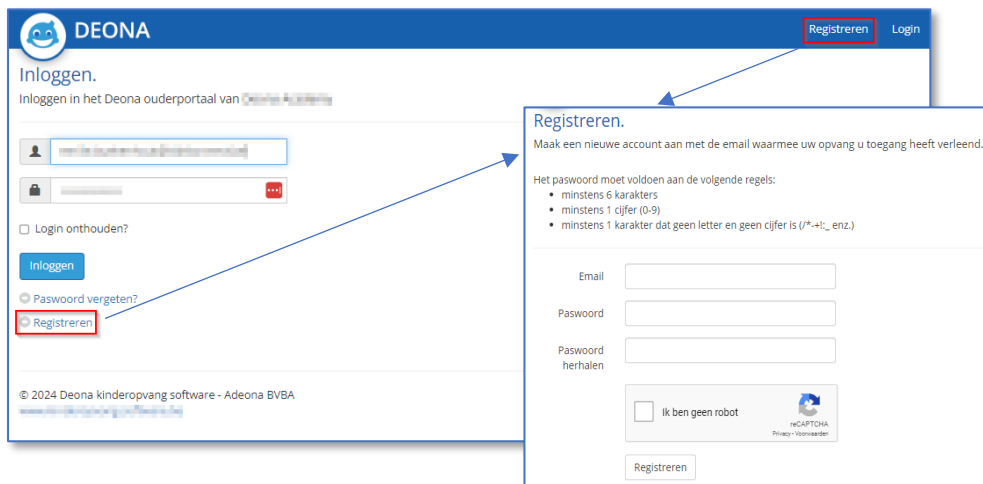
DEONA

Registreren Login

Inloggen.

Inloggen in het Deona ouderportaal van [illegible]

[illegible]

Login onthouden?

Inloggen

Paswoord vergeten?

Registreren

© 2024 Deona kinderopvang software - Adeona BVBA

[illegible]

Registreren.

Maak een nieuwe account aan met de email waarmee uw opvang u toegang heeft verleend.

Het paswoord moet voldoen aan de volgende regels:

- minstens 6 karakters
- minstens 1 cijfer (0-9)
- minstens 1 karakter dat geen letter en geen cijfer is (/*-+!:_ enz.)

Email

Paswoord

Paswoord herhalen

Ik ben geen robot

reCAPTCHA
Privacy - Voorwaarden

Registreren